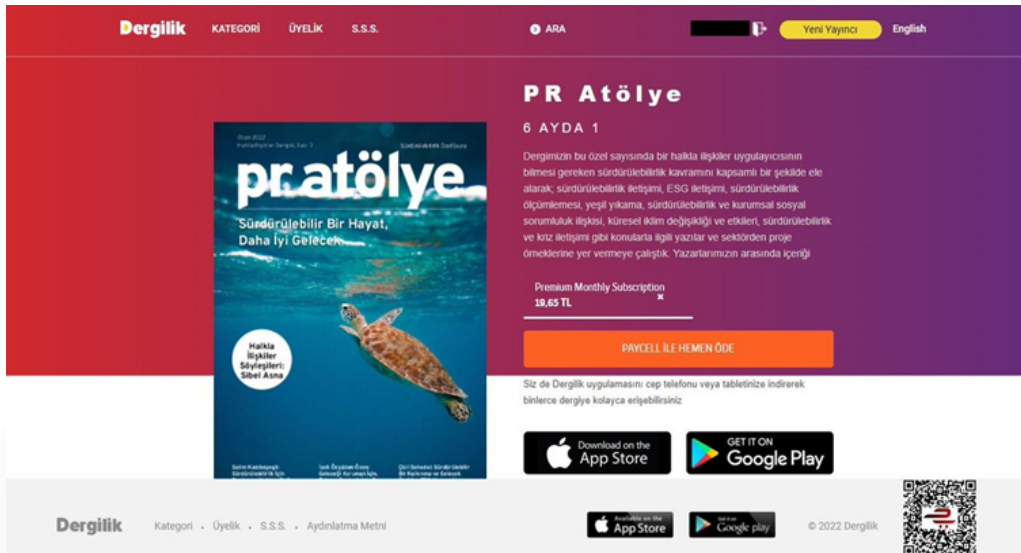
Dergilik KATEGORİ ÜYELİK S.S.S. ARA Yeni Yayıncı English

PR Atölye

6 AYDA 1

Dergimizin bu özel sayısında bir halkla ilişkiler uygulayıcısının bilmesi gereken sürdürülebilirlik kavramını kapsamlı bir şekilde ele alarak; sürdürülebilirlik iletişimi, ESG iletişimi, sürdürülebilirlik ölçümlemesi, yeşil yıkama, sürdürülebilirlik ve kurumsal sosyal sorumluluk ilişkisi, küresel iklim değişikliği ve etkileri, sürdürülebilirlik ve kriz iletişimi gibi konularla ilgili yazılar ve sektörden proje örneklerine yer vermeye çalıştık. Yazarlarımızın arasında içeriği

Ocak 2022
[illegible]

pr.atölye

Sürdürülebilir Bir Hayat, Daha İyi Gelecek

Halkla İlişkiler Söyleşileri: Sibel Asna

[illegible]

Premium Monthly Subscription
19,65 TL
×

PAYCELL İLE HEMEN ÖDE

Siz de Dergilik uygulamasını cep telefonu veya tabletinize indirerek binlerce dergiye kolayca erişebilirsiniz

Download on the App Store

GET IT ON Google Play

Dergilik Kategori • Üyelik • S.S.S. • Aydınlatma Metni

Available on the App Store

Get it on Google play

© 2022 Dergilik